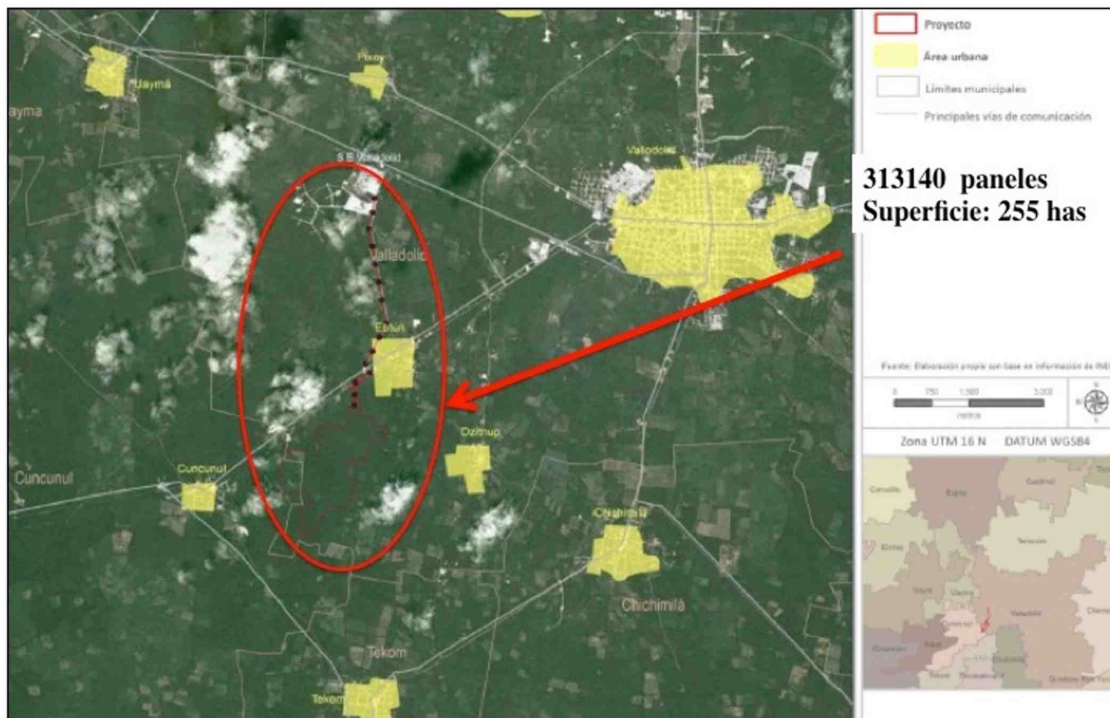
Proyecto
Área urbana
Límites municipales
Principales vías de comunicación

313140 paneles
Superficie: 255 has

Uaymá
ayma
Pixoy
S.E. Valladolid
Valladolid
Valladolid
Ebtún
Dzitnup
Cuncunul
Cuncunul
Chichimilá
Chichimilá
Tekom
Tekom

Fuente: Elaboración propia con base en información de INE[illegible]
0 750 1,500 3,000
metros
Zona UTM 16 N DATUM WGS84